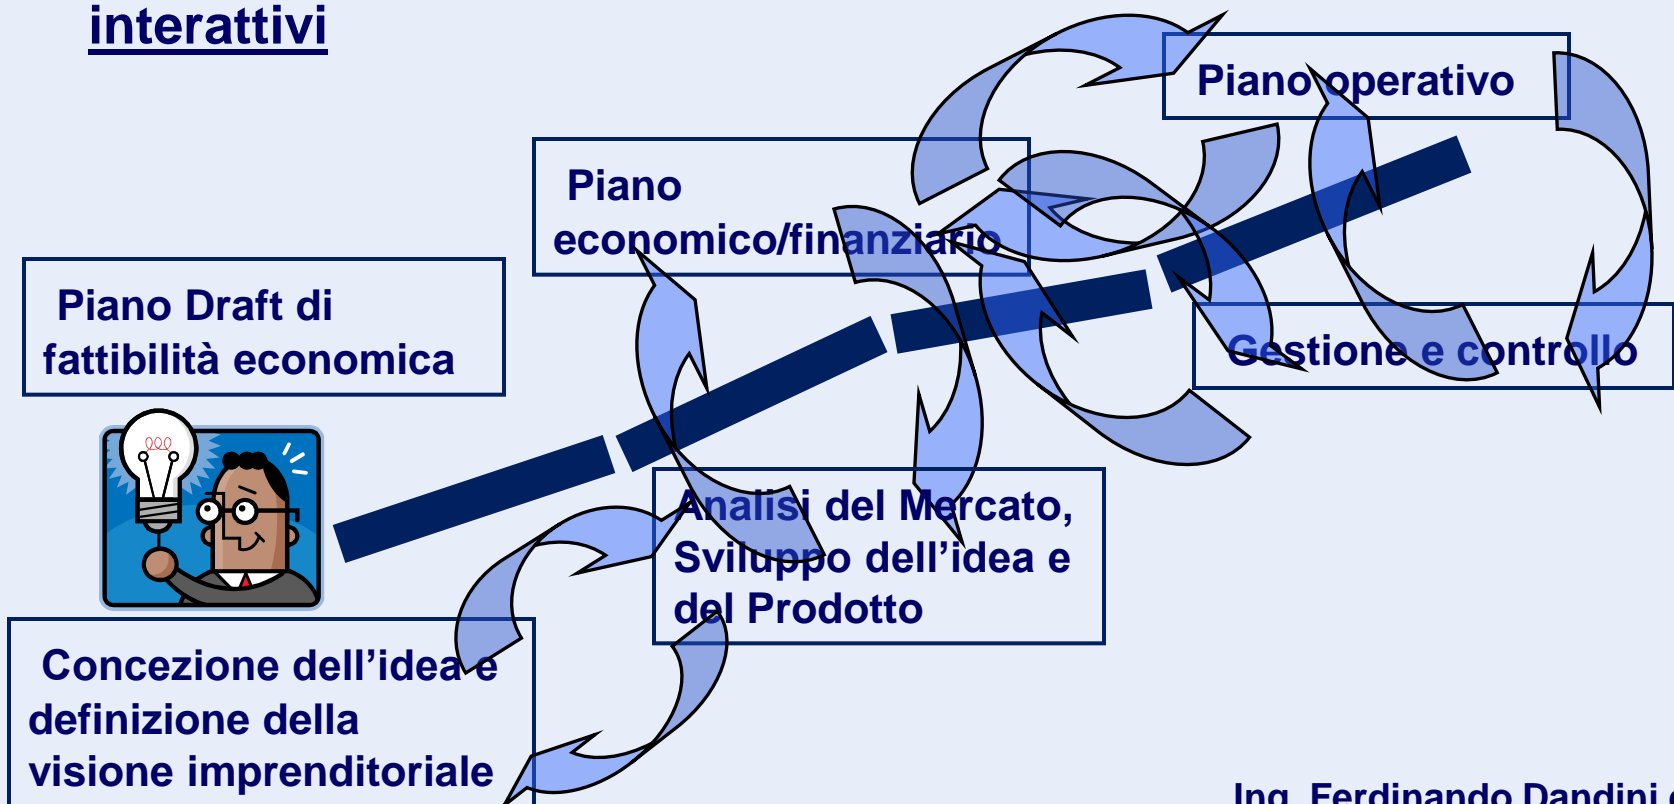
interattivi

Piano operativo

Piano economico/finanziario

Piano Draft di fattibilità economica

Gestione e controllo

Analisi del Mercato, Sviluppo dell'idea e del Prodotto

Concezione dell'idea e definizione della visione imprenditoriale

Ing. Ferdinando Dandini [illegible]